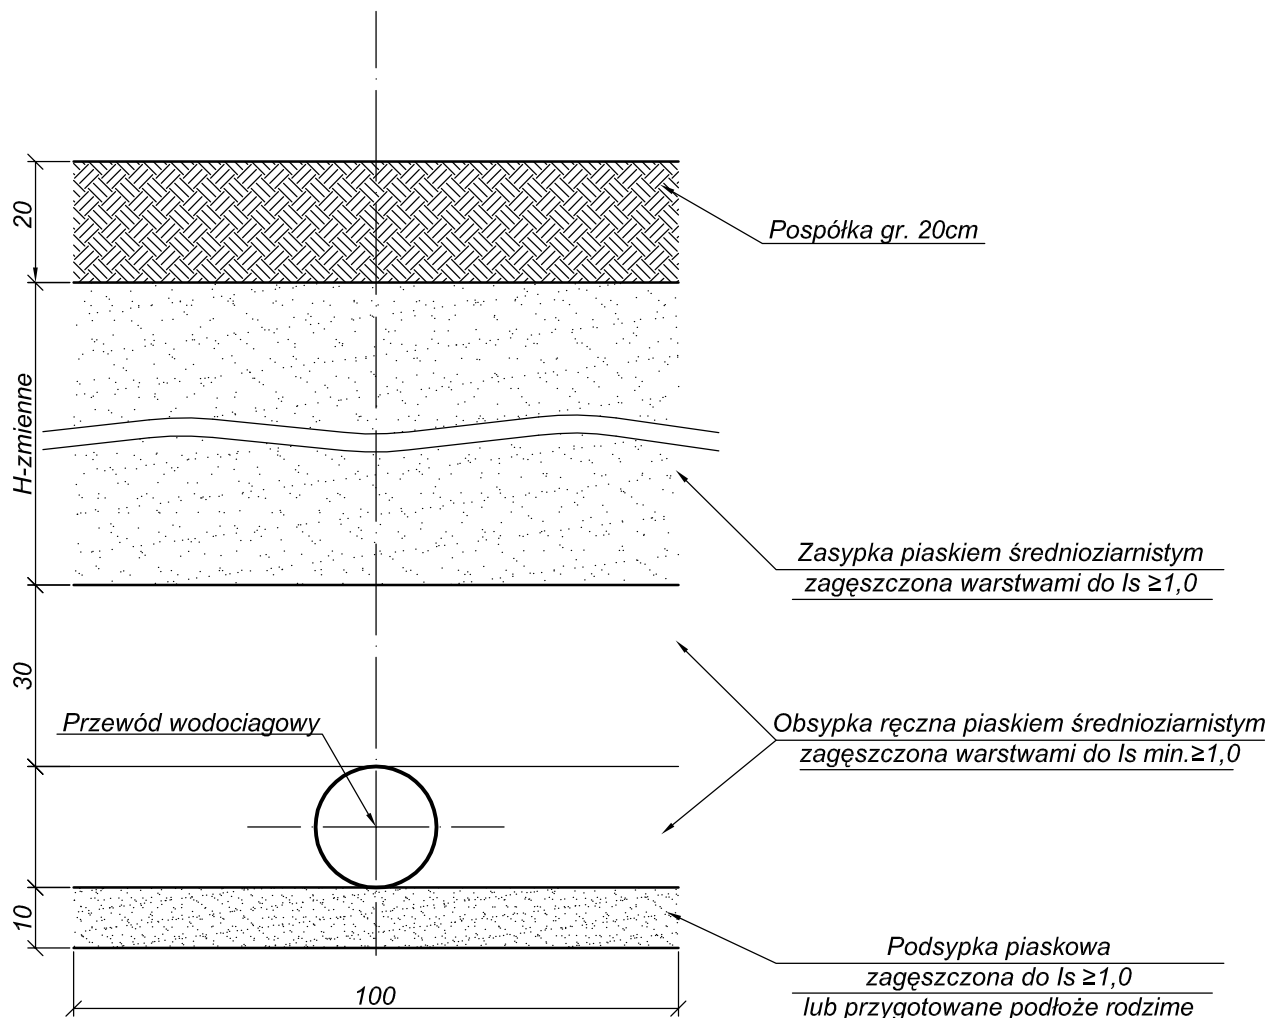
20

Pospółka gr. 20cm

H-zmienne

Zasypka piaskiem średnioziarnistym
zagęszczona warstwami do Is ≥1,0

30

Przewód wodociagowy

Obsypka ręczna piaskiem średnioziarnistym
zagęszczona warstwami do Is min.≥1,0

10

100

Podsypka piaskowa
zagęszczona do Is ≥1,0
lub przygotowane podłoże rodzime